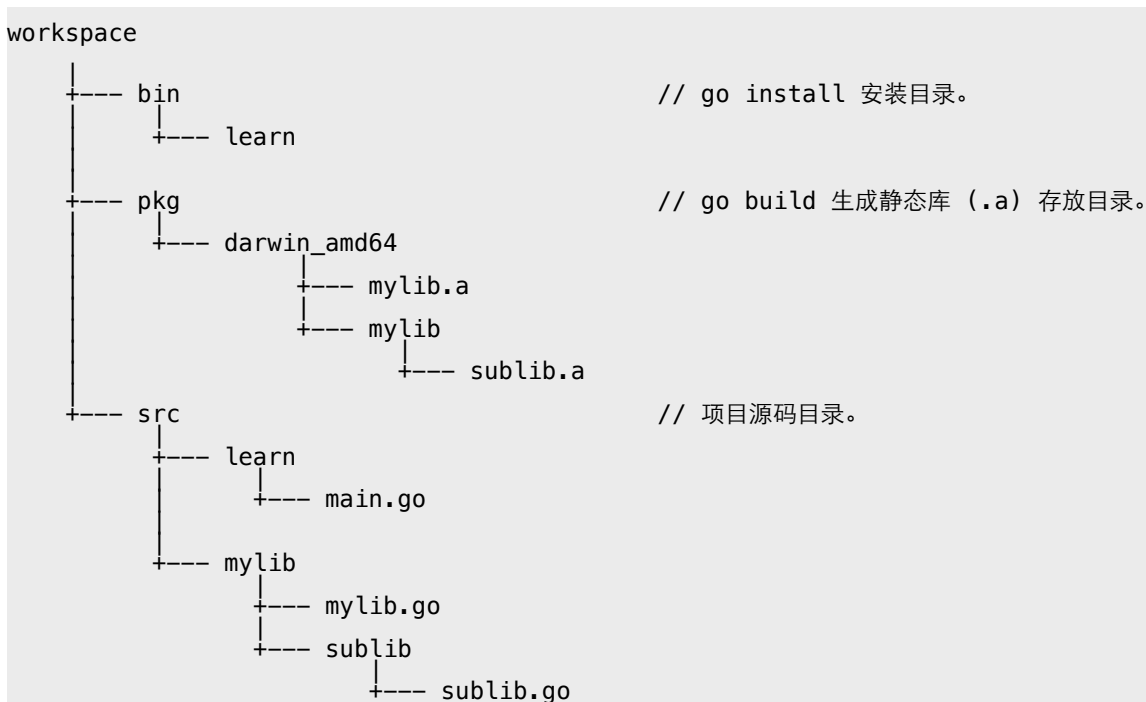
workspace
    |
    +--- bin                                // go install 安装目录。
    |     |
    |     +--- learn
    |
    |
    +--- pkg                                // go build 生成静态库 (.a) 存放目录。
    |     |
    |     +--- darwin_amd64
    |               |
    |               +--- mylib.a
    |               |
    |               +--- mylib
    |                      |
    |                      +--- sublib.a
    |
    +--- src                                // 项目源码目录。
          |
          +--- learn
          |      |
          |      +--- main.go
          |
          |
          +--- mylib
                 |
                 +--- mylib.go
                 |
                 +--- sublib
                        |
                        +--- sublib.go